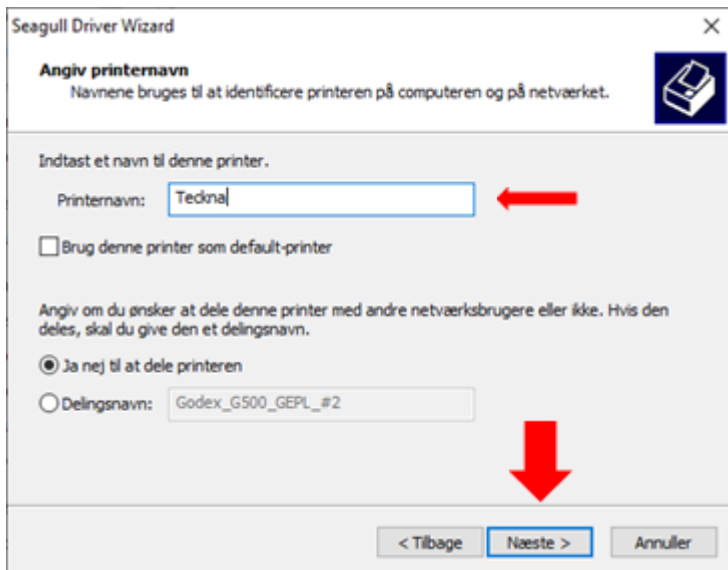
Seagull Driver Wizard

Angiv printernavn
Navnene bruges til at identificere printeren på computeren og på netværket.

Indtast et navn til denne printer.

Printernavn: Teckna

Brug denne printer som default-printer

Angiv om du ønsker at dele denne printer med andre netværksbrugere eller ikke. Hvis den deles, skal du give den et delingsnavn.

Ja nej til at dele printeren

Delingsnavn: Godex_G500_GEPL_#2

< Tilbage
Næste >
Annuller